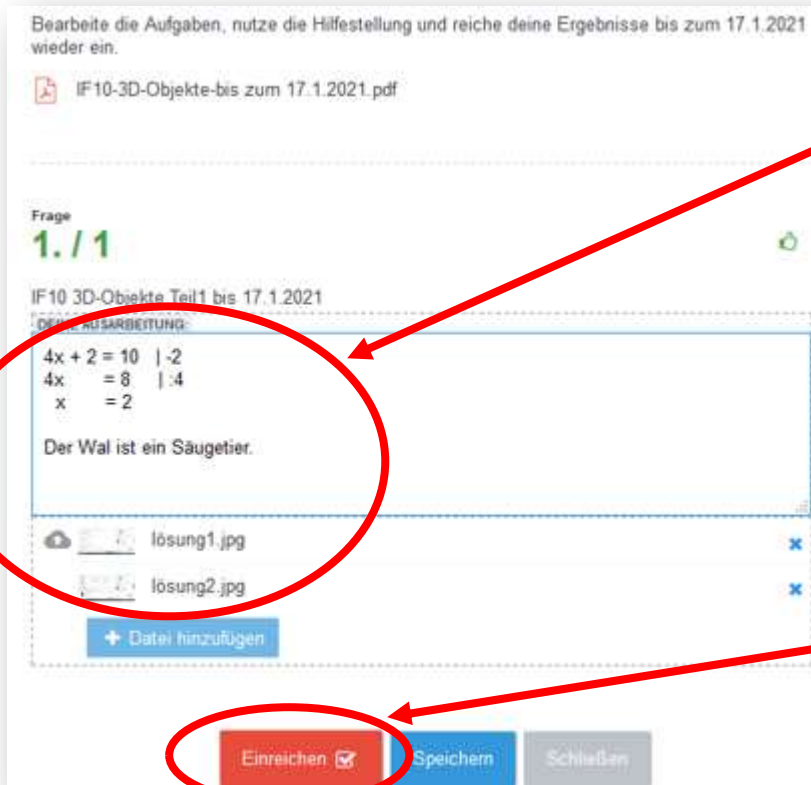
Bearbeite die Aufgaben, nutze die Hilfestellung und reiche deine Ergebnisse bis zum 17.1.2021 wieder ein.

IF10-3D-Objekte-bis zum 17.1.2021.pdf

Frage

1. / 1

IF10 3D-Objekte Teil1 bis 17.1.2021

DEINE AUSARBEITUNG:

4x + 2 = 10 | -2
4x = 8 | :4
x = 2

Der Wal ist ein Säugetier.

lösung1.jpg

lösung2.jpg

+ Datei hinzufügen

Einreichen

Speichern

Schließen